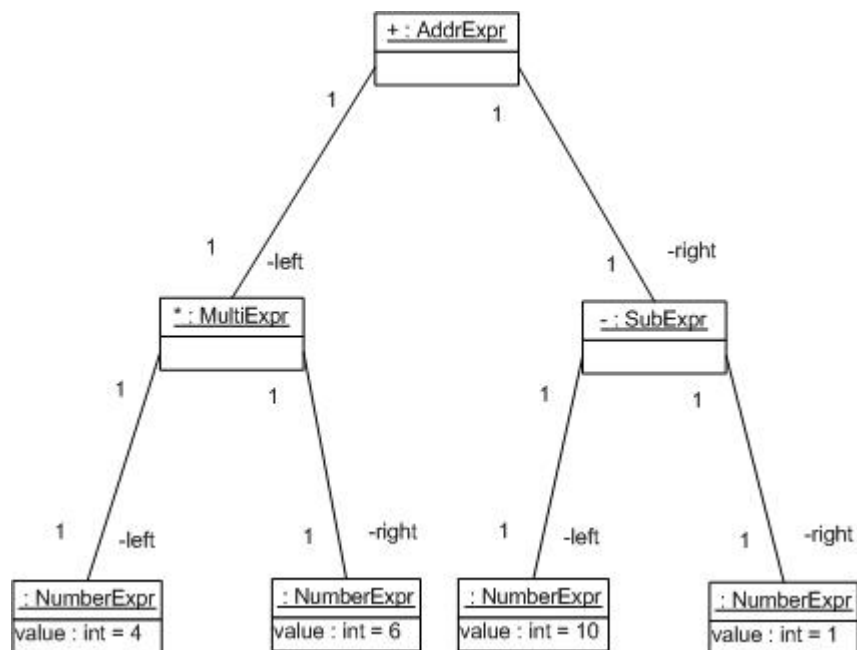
+ : AddrExpr

1

1

1

-left

1

-right

* : MultiExpr

- : SubExpr

1

1

1

1

1

-left

1

-right

1

-left

1

-right

: NumberExpr
value : int = 4

: NumberExpr
value : int = 6

: NumberExpr
value : int = 10

: NumberExpr
value : int = 1